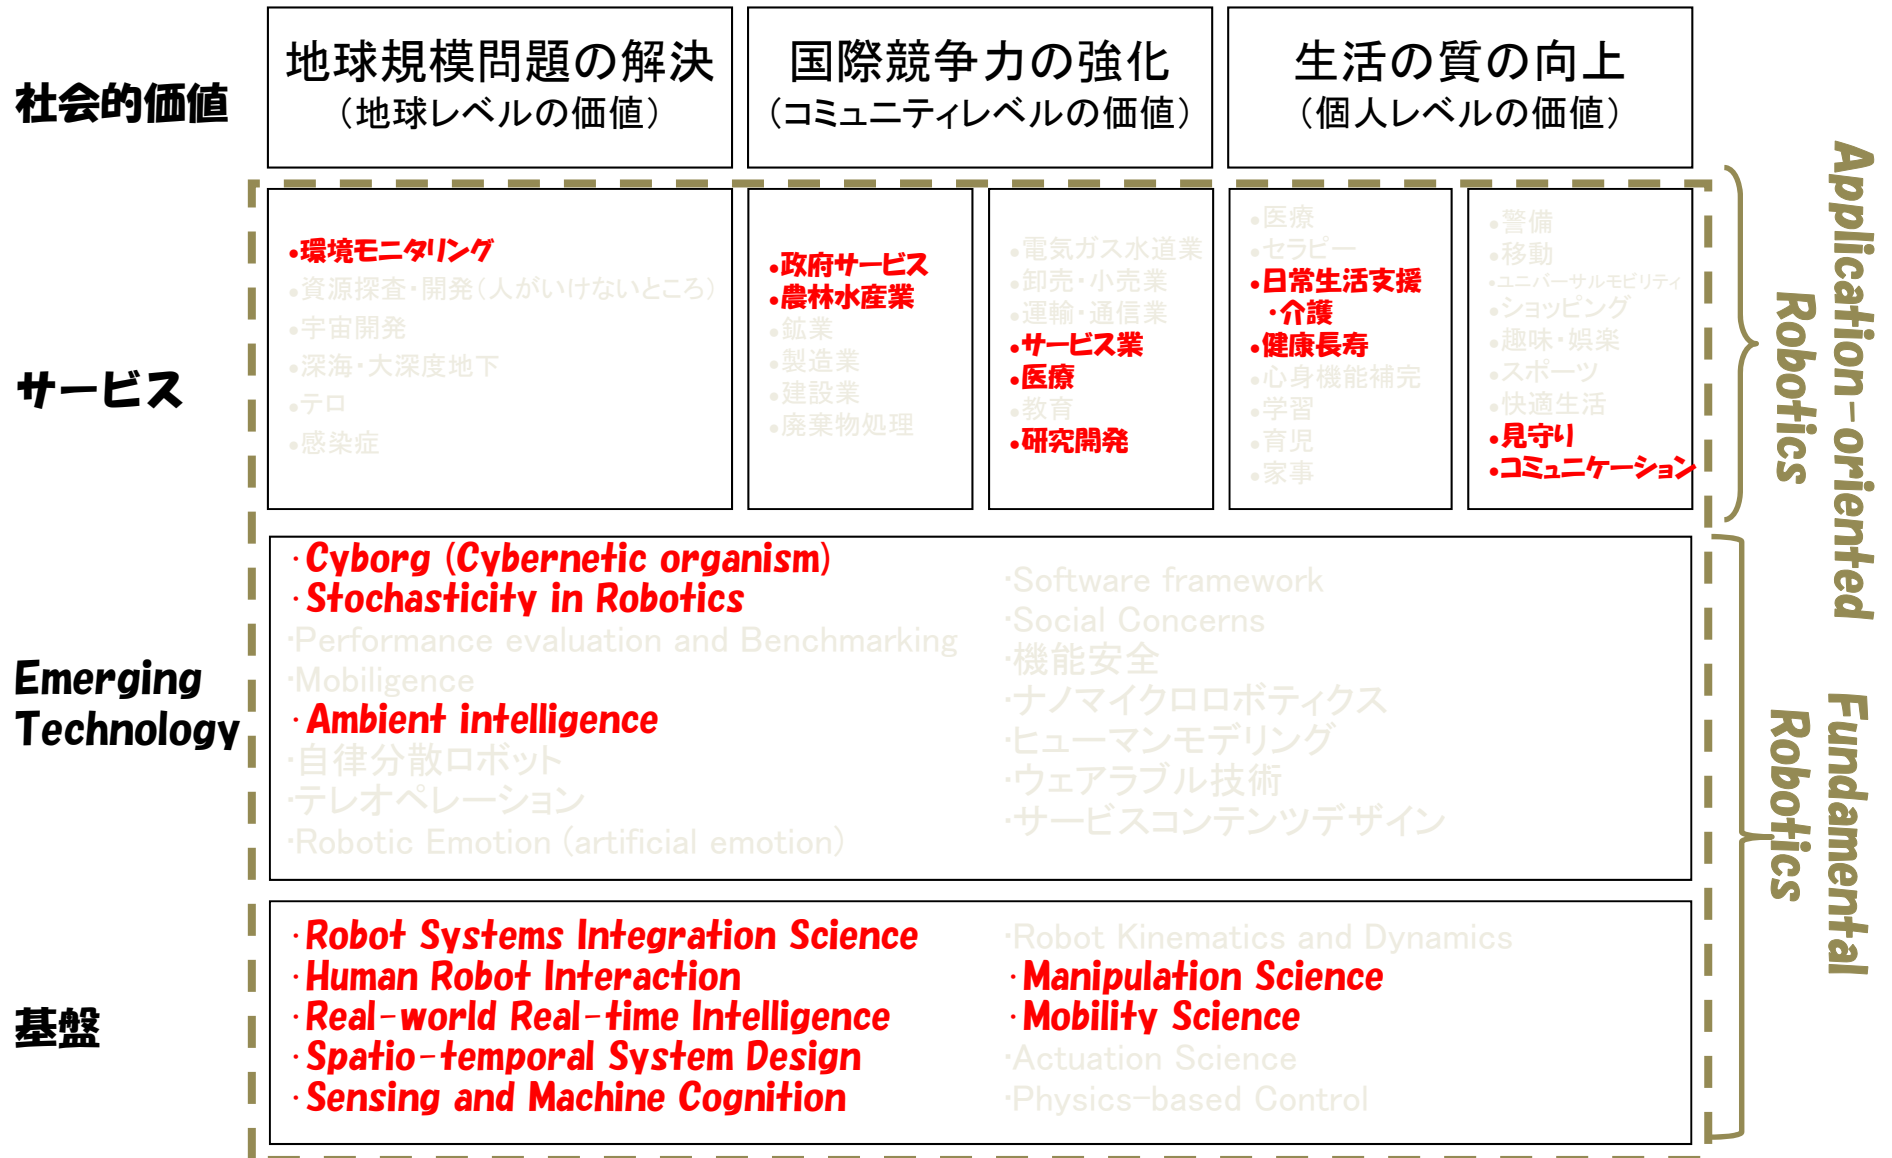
社会的価値

地球規模問題の解決
(地球レベルの価値)

国際競争力の強化
(コミュニティレベルの価値)

生活の質の向上
(個人レベルの価値)

サービス

•環境モニタリング
•資源探査・開発(人がいけないところ)
•宇宙開発
•深海・大深度地下
•テロ
•感染症

•政府サービス
•農林水産業
•鉱業
•製造業
•建設業
•廃棄物処理

•電気ガス水道業
•卸売・小売業
•運輸・通信業
•サービス業
•医療
•教育
•研究開発

•医療
•セラピー
•日常生活支援
・介護
•健康長寿
•心身機能補完
•学習
•育児
•家事

•警備
•移動
•ユニバーサルモビリティ
•ショッピング
•趣味・娯楽
•スポーツ
•快適生活
•見守り
•コミュニケーション

Application-oriented Robotics

Emerging Technology

·Cyborg (Cybernetic organism)
·Stochasticity in Robotics
·Performance evaluation and Benchmarking
·Mobiligence
·Ambient intelligence
·自律分散ロボット
·テレオペレーション
·Robotic Emotion (artificial emotion)

·Software framework
·Social Concerns
·機能安全
·ナノマイクロロボティクス
·ヒューマンモデリング
·ウェアラブル技術
·サービスコンテンツデザイン

Fundamental Robotics

基盤

·Robot Systems Integration Science
·Human Robot Interaction
·Real-world Real-time Intelligence
·Spatio-temporal System Design
·Sensing and Machine Cognition

·Robot Kinematics and Dynamics
·Manipulation Science
·Mobility Science
·Actuation Science
·Physics-based Control